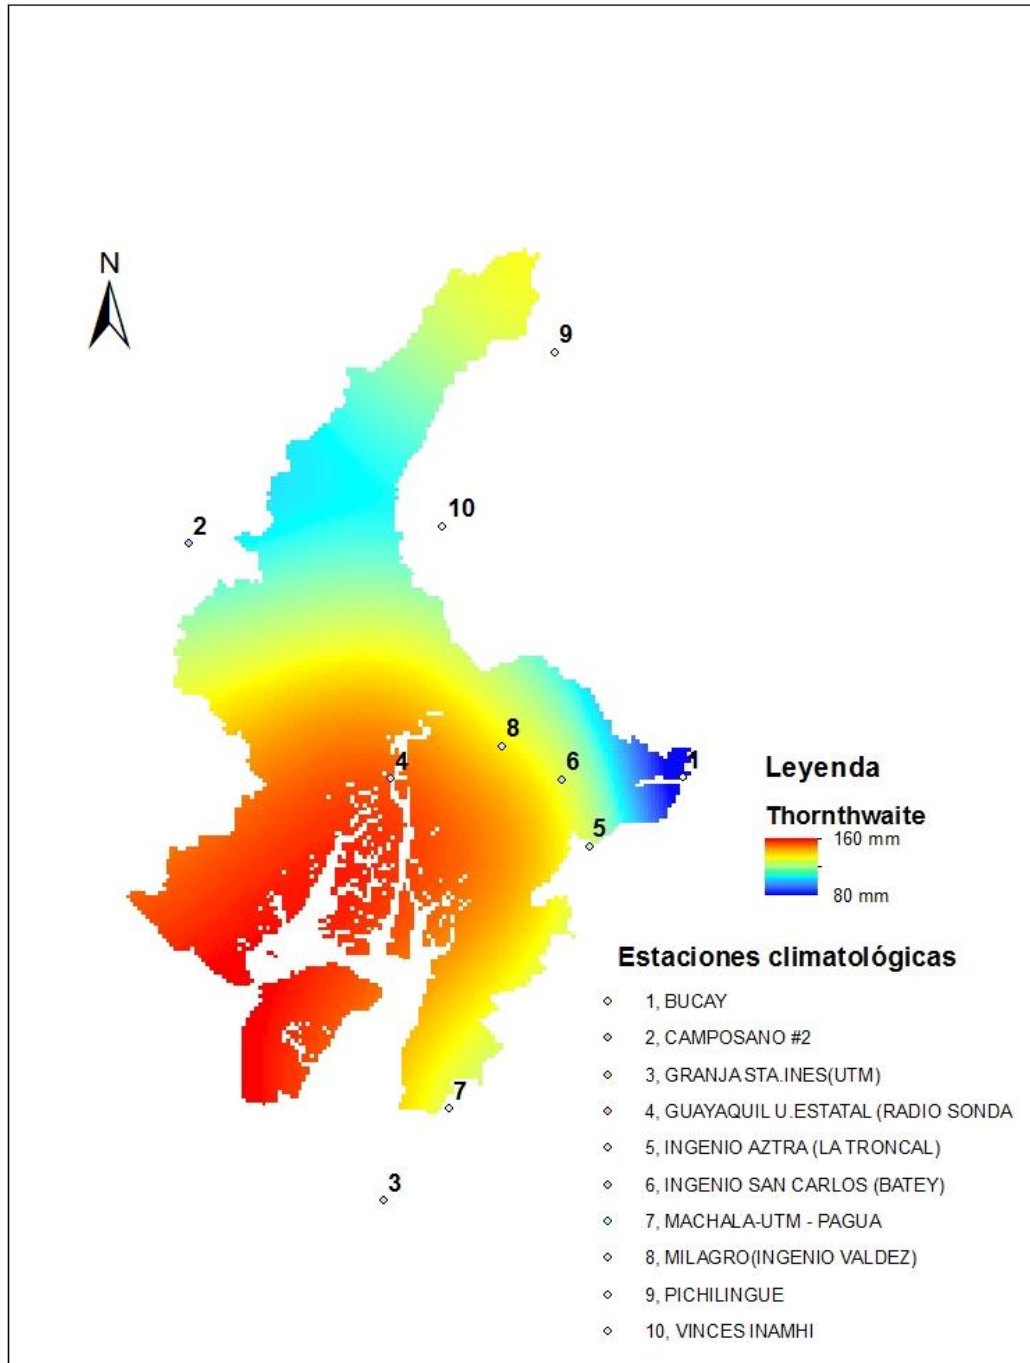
N

9

10

2

8

4

6

1

5

7

3

Leyenda

Thornthwaite

160 mm

80 mm

Estaciones climatológicas

1, BUCAY

2, CAMPOSANO #2

3, GRANJA STA.INES(UTM)

4, GUAYAQUIL U.ESTATAL (RADIO SONDA

5, INGENIO AZTRA (LA TRONCAL)

6, INGENIO SAN CARLOS (BATEY)

7, MACHALA-UTM - PAGUA

8, MILAGRO(INGENIO VALDEZ)

9, PICHILINGUE

10, VINCES INAMHI